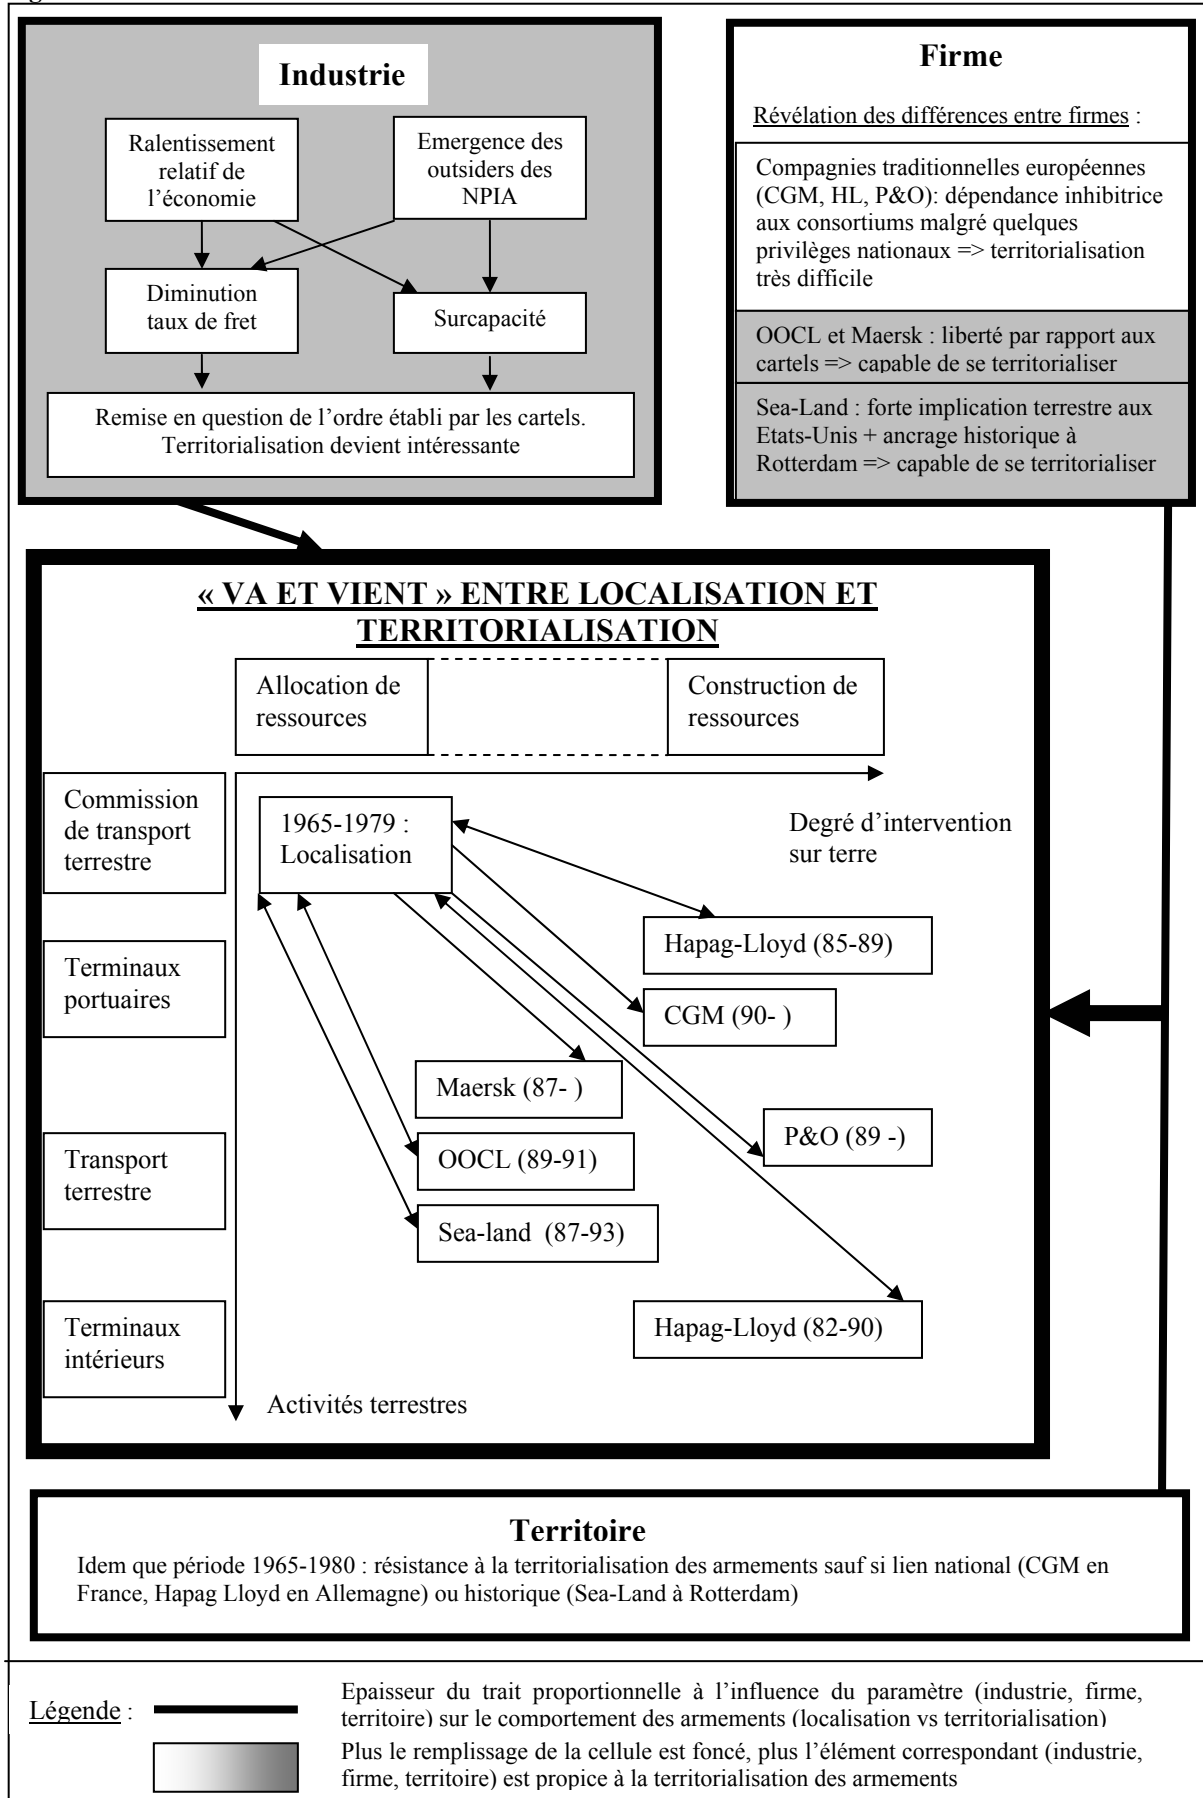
Industrie

Ralentissement relatif de l'économie

Emergence des outsiders des NPIA

Diminution taux de fret

Surcapacité

Remise en question de l'ordre établi par les cartels. Territorialisation devient intéressante

Firme

Révélation des différences entre firmes :

Compagnies traditionnelles européennes (CGM, HL, P&O): dépendance inhibitrice aux consortiums malgré quelques privilèges nationaux => territorialisation très difficile

OOCL et Maersk : liberté par rapport aux cartels => capable de se territorialiser

Sea-Land : forte implication terrestre aux Etats-Unis + ancrage historique à Rotterdam => capable de se territorialiser

« VA ET VIENT » ENTRE LOCALISATION ET TERRITORIALISATION

Allocation de ressources

Construction de ressources

Commission de transport terrestre

Terminaux portuaires

Transport terrestre

Terminaux intérieurs

1965-1979 : Localisation

Degré d'intervention sur terre

Hapag-Lloyd (85-89)

CGM (90- )

Maersk (87- )

P&O (89 -)

OOCL (89-91)

Sea-land (87-93)

Hapag-Lloyd (82-90)

Activités terrestres

Territoire

Idem que période 1965-1980 : résistance à la territorialisation des armements sauf si lien national (CGM en France, Hapag Lloyd en Allemagne) ou historique (Sea-Land à Rotterdam)

Légende :

Epaisseur du trait proportionnelle à l'influence du paramètre (industrie, firme, territoire) sur le comportement des armements (localisation vs territorialisation)

Plus le remplissage de la cellule est foncé, plus l'élément correspondant (industrie, firme, territoire) est propice à la territorialisation des armements